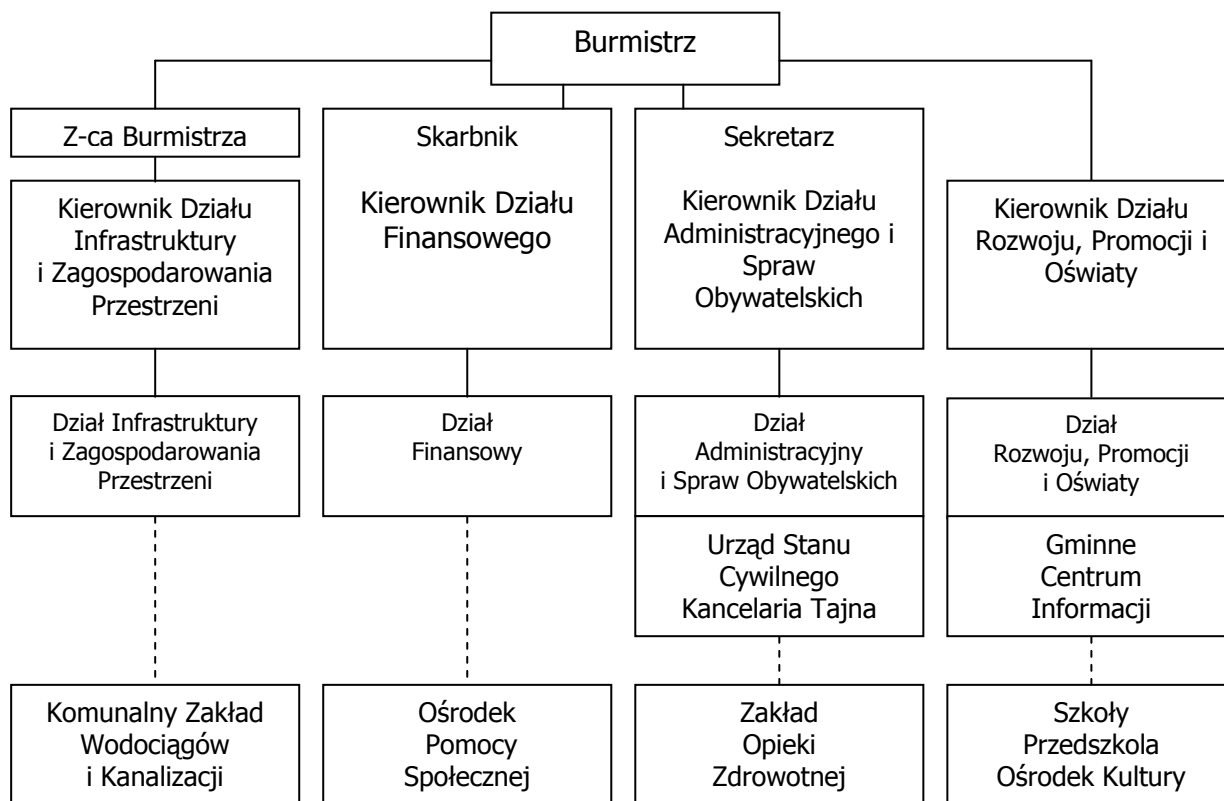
Burmistrz

Z-ca Burmistrza

Kierownik Działu Infrastruktury i Zagospodarowania Przestrzeni

Dział Infrastruktury i Zagospodarowania Przestrzeni

Komunalny Zakład Wodociągów i Kanalizacji

Skarbnik

Kierownik Działu Finansowego

Dział Finansowy

Ośrodek Pomocy Społecznej

Sekretarz

Kierownik Działu Administracyjnego i Spraw Obywatelskich

Dział Administracyjny i Spraw Obywatelskich

Urząd Stanu Cywilnego Kancelaria Tajna

Zakład Opieki Zdrowotnej

Kierownik Działu Rozwoju, Promocji i Oświaty

Dział Rozwoju, Promocji i Oświaty

Gminne Centrum Informacji

Szkoły Przedszkola Ośrodek Kultury